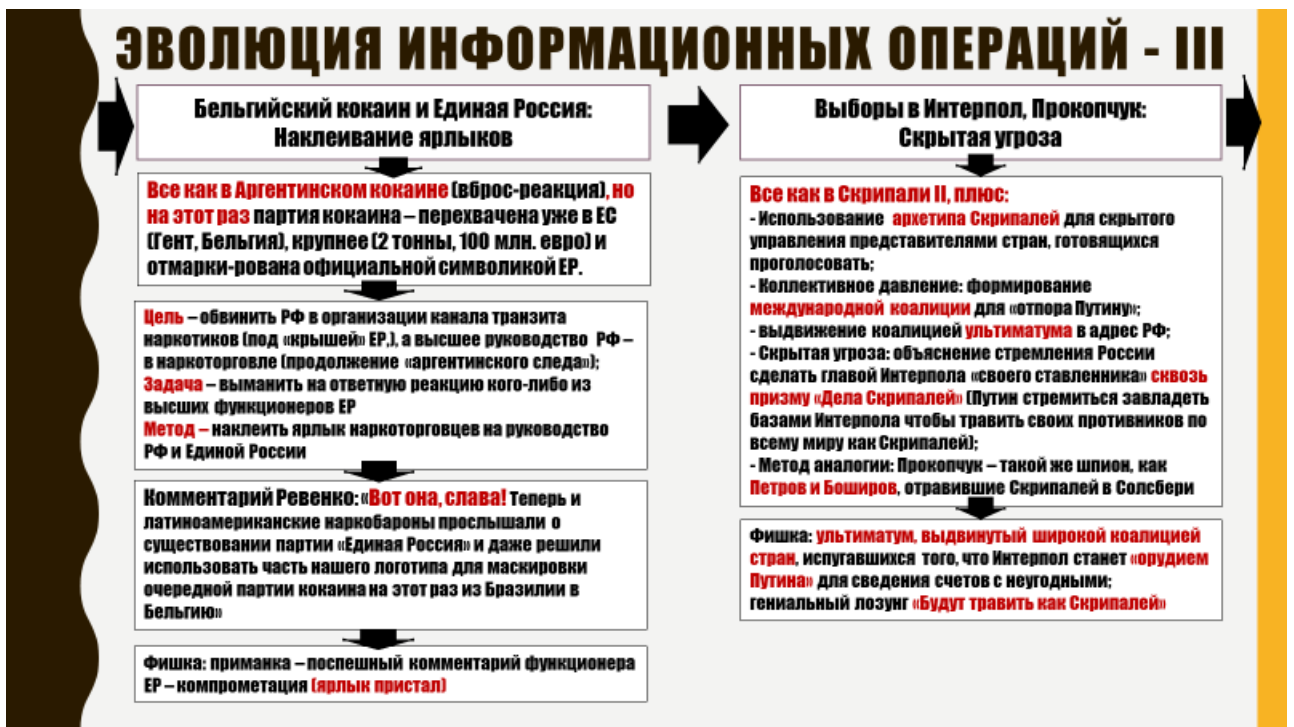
ЭВОЛЮЦИЯ ИНФОРМАЦИОННЫХ ОПЕРАЦИЙ - III

Бельгийский кокаин и Единая Россия: Наклеивание ярлыков

Все как в Аргентинском кокаине (вброс-реакция), но на этот раз партия кокаина – перехвачена уже в ЕС (Гент, Бельгия), крупнее (2 тонны, 100 млн. евро) и отмарки-рована официальной символикой ЕР.

Цель – обвинить РФ в организации канала транзита наркотиков (под «крышей» ЕР,), а высшее руководство РФ – в наркоторговле (продолжение «аргентинского следа»);
Задача – выманить на ответную реакцию кого-либо из высших функционеров ЕР
Метод – наклеить ярлык наркоторговцев на руководство РФ и Единой России

Комментарий Ревенко: «Вот она, слава! Теперь и латиноамериканские наркобароны прослышали о существовании партии «Единая Россия» и даже решили использовать часть нашего логотипа для маскировки очередной партии кокаина на этот раз из Бразилии в Бельгию»

Фишка: приманка – поспешный комментарий функционера ЕР – компрометация (ярлык пристал)

Выборы в Интерпол, Прокопчук: Скрытая угроза

Все как в Скрипали II, плюс:
- Использование архетипа Скрипалей для скрытого управления представителями стран, готовящихся проголосовать;
- Коллективное давление: формирование международной коалиции для «отпора Путину»;
- выдвижение коалицией ультиматума в адрес РФ;
- Скрытая угроза: объяснение стремления России сделать главой Интерпола «своего ставленника» сквозь призму «Дела Скрипалей» (Путин стремиться завладеть базами Интерпола чтобы травить своих противников по всему миру как Скрипалей);
- Метод аналогии: Прокопчук – такой же шпион, как Петров и Боширов, отравившие Скрипалей в Солсбери

Фишка: ультиматум, выдвинутый широкой коалицией стран, испугавшихся того, что Интерпол станет «орудием Путина» для сведения счетов с неугодными; гениальный лозунг «Будут травить как Скрипалей»